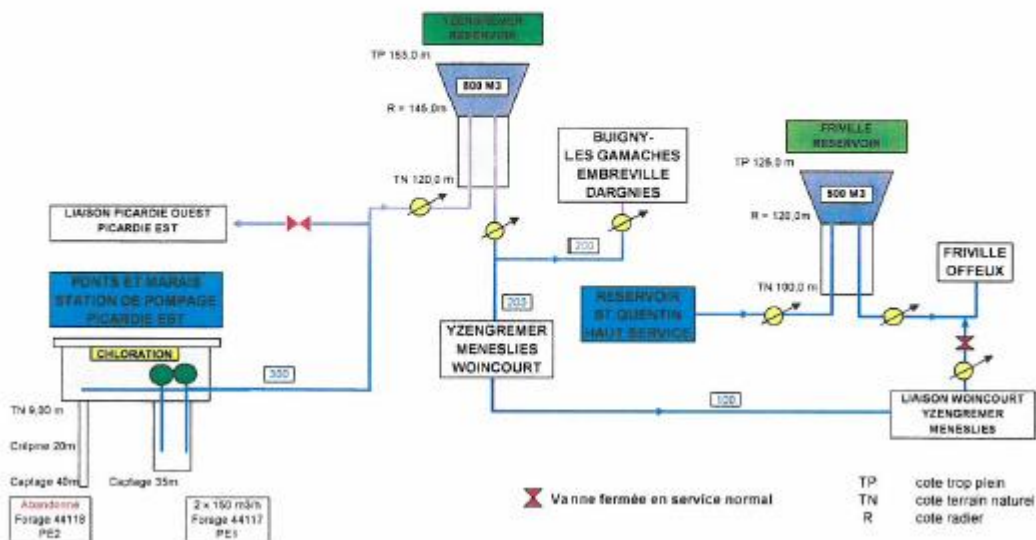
YZENGREMER RESERVOIR

TP 155,0 m

500 M3

R = 145,0m

TN 120,0 m

BUIGNY-LES GAMACHES EMBREVILLE DARGNIES

FRIVILLE RESERVOIR

TP 126,0 m

500 M3

R = 120,0m

LIAISON PICARDIE OUEST PICARDIE EST

200

FRIVILLE OFFEUX

PONTS ET MARAIS STATION DE POMPAGE PICARDIE EST

200

RESERVOIR ST QUENTIN HAUT SERVICE

TN 100,0 m

CHLORATION

YZENGREMER MENESLIES WOINCOURT

350

100

LIAISON WOINCOURT YZENGREMER MENESLIES

TN 9,00 m

Crépine 20m

Captage 40m

Captage 35m

Abandonné Forage 44118 PE2

2 x 150 m3/h Forage 44117 PE1

Vanne fermée en service normal

TP cote trop plein
TN cote terrain naturel
R cote radier